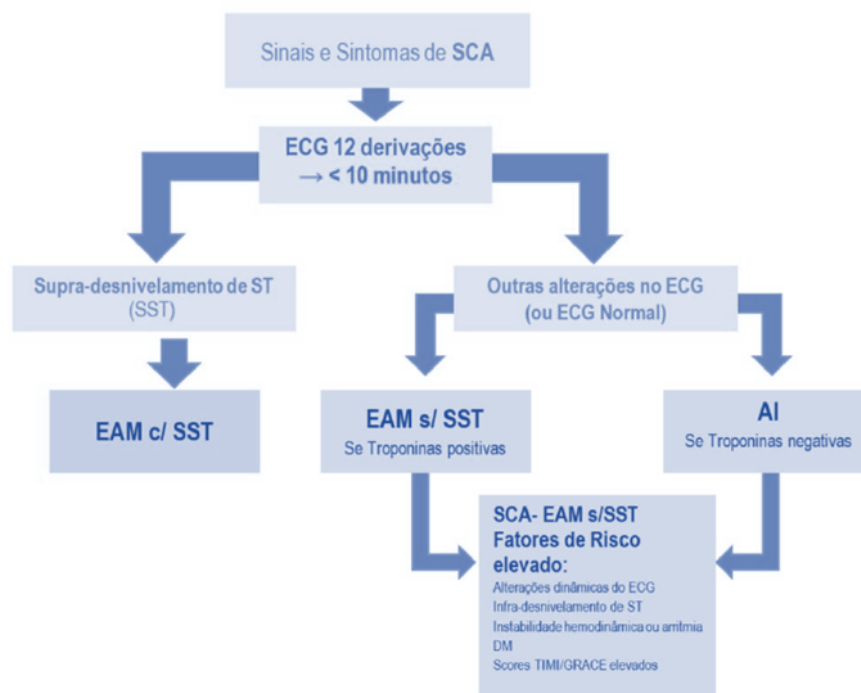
Sinais e Sintomas de SCA

ECG 12 derivações → < 10 minutos

Supra-desnivelamento de ST (SST)

Outras alterações no ECG (ou ECG Normal)

EAM c/ SST

EAM s/ SST
Se Troponinas positivas

AI
Se Troponinas negativas

SCA- EAM s/SST
Fatores de Risco elevado:
Alterações dinâmicas do ECG
Infra-desnivelamento de ST
Instabilidade hemodinâmica ou arritmia
DM
Scores TIMI/GRACE elevados